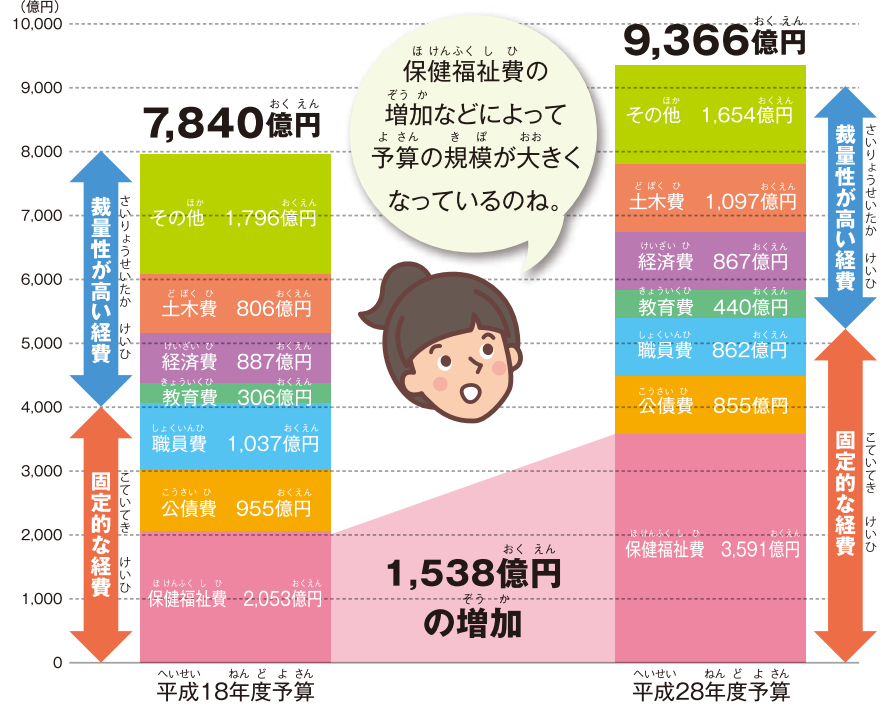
(億円)
10,000
9,000
8,000
7,000
6,000
5,000
4,000
3,000
2,000
1,000
0

7,840億円

裁量性が高い経費

固定的な経費

その他　1,796億円
土木費　806億円
経済費　887億円
教育費　306億円
職員費　1,037億円
公債費　955億円
保健福祉費　2,053億円

平成18年度予算

保健福祉費の増加などによって予算の規模が大きくなっているのね。

1,538億円の増加

9,366億円

その他　1,654億円
土木費　1,097億円
経済費　867億円
教育費　440億円
職員費　862億円
公債費　855億円
保健福祉費　3,591億円

裁量性が高い経費

固定的な経費

平成28年度予算